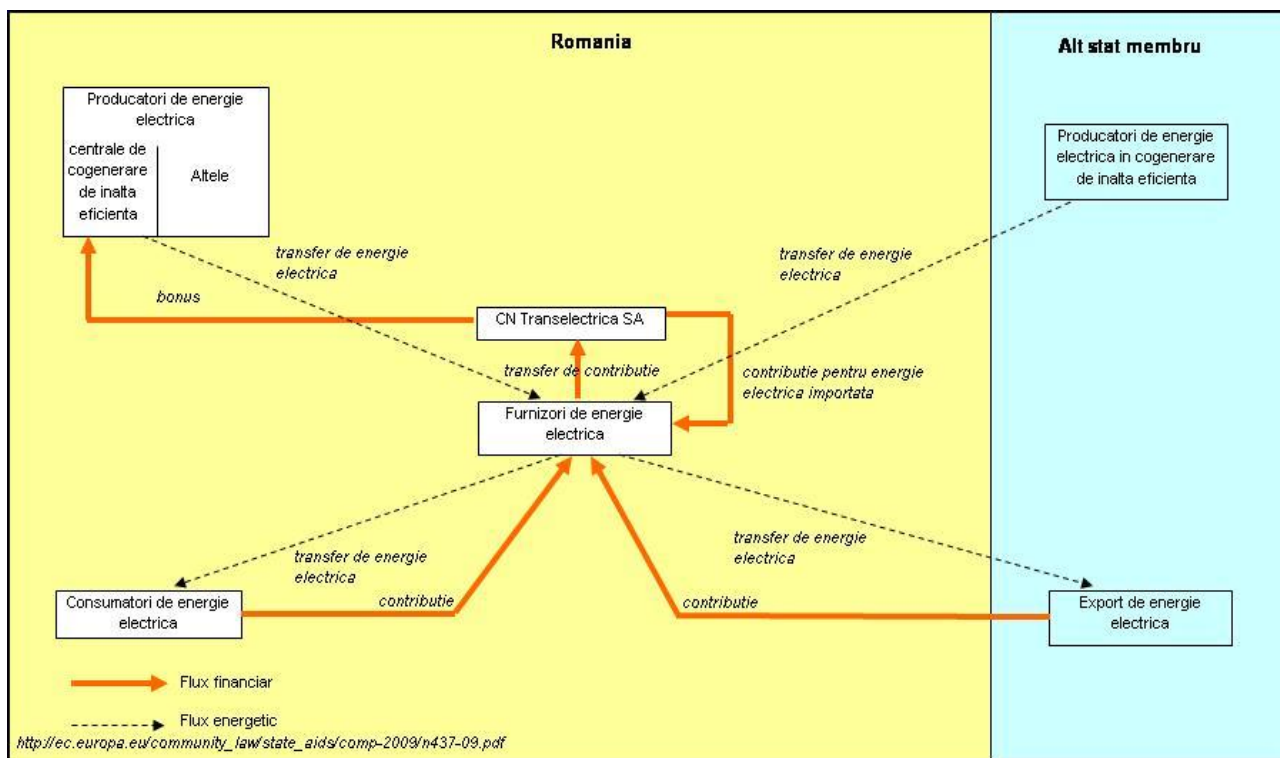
Romania

Alt stat membru

Producatori de energie electrica

centrale de cogenerare de inalta eficienta

Altele

Producatori de energie electrica in cogenerare de inalta eficienta

transfer de energie electrica

transfer de energie electrica

bonus

CN Transelectrica SA

transfer de contributie

contributie pentru energie electrica importata

Furnizori de energie electrica

transfer de energie electrica

transfer de energie electrica

Consumatori de energie electrica

contributie

contributie

Export de energie electrica

Flux financiar

Flux energetic

http://ec.europa.eu/community_law/state_aids/comp-2009/n437-09.pdf